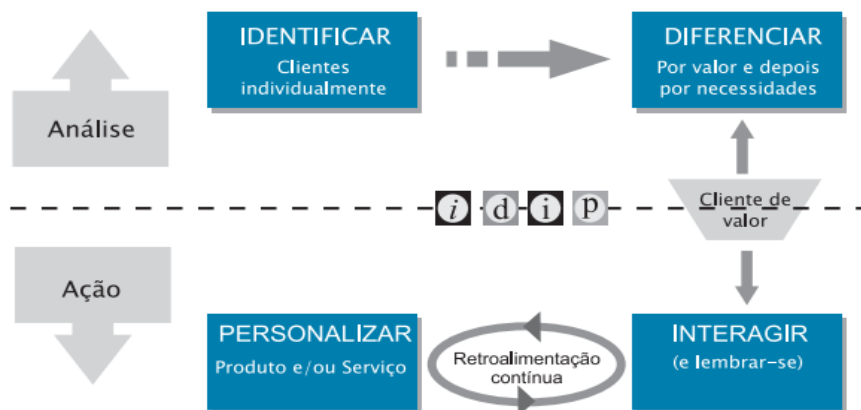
IDENTIFICAR
Clientes individualmente

DIFERENCIAR
Por valor e depois por necessidades

Análise

i d i p

Cliente de valor

Ação

PERSONALIZAR
Produto e/ou Serviço

Retroalimentação contínua

INTERAGIR
(e lembrar-se)